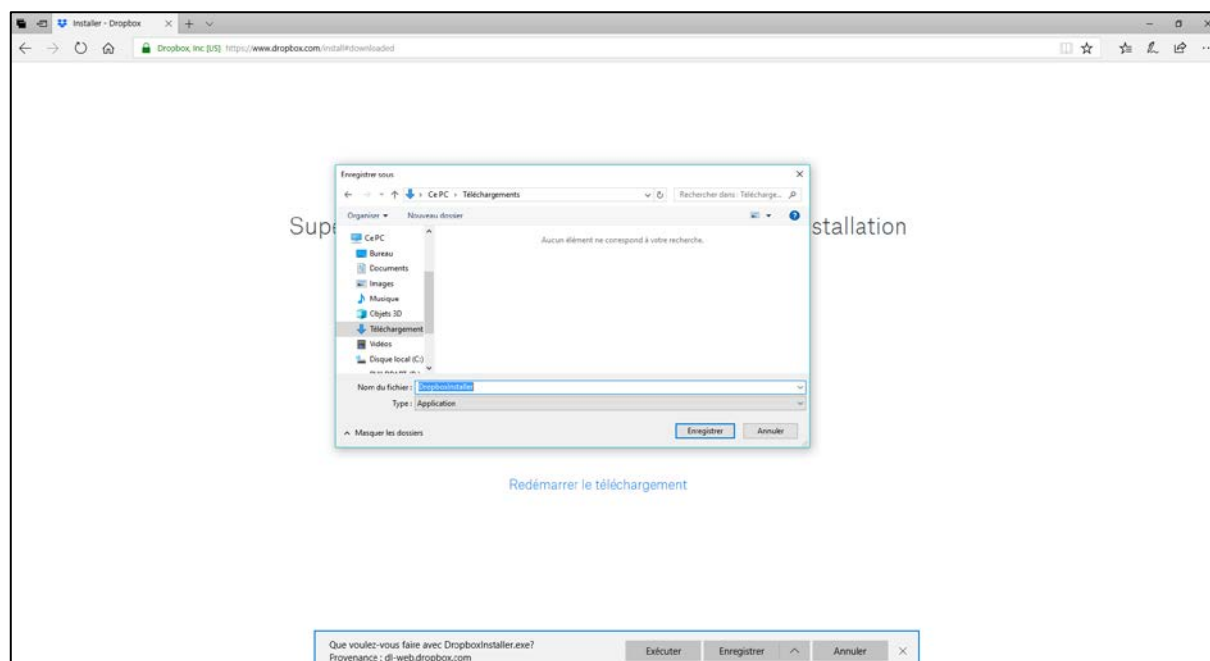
Installer - Dropbox

Dropbox, Inc [US] https://www.dropbox.com/install#downloaded

Sup

stallation

Enregistrer sous

Ce PC › Téléchargements

Rechercher dans : Télécharge...

Organiser ▾ Nouveau dossier

Ce PC
Bureau
Documents
Images
Musique
Objets 3D
Téléchargement
Vidéos
Disque local (C:)
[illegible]

Aucun élément ne correspond à votre recherche.

Nom du fichier : DropboxInstaller

Type : Application

^ Masquer les dossiers

Enregistrer Annuler

Redémarrer le téléchargement

Que voulez-vous faire avec DropboxInstaller.exe?
Provenance : dl-web.dropbox.com

Exécuter Enregistrer Annuler